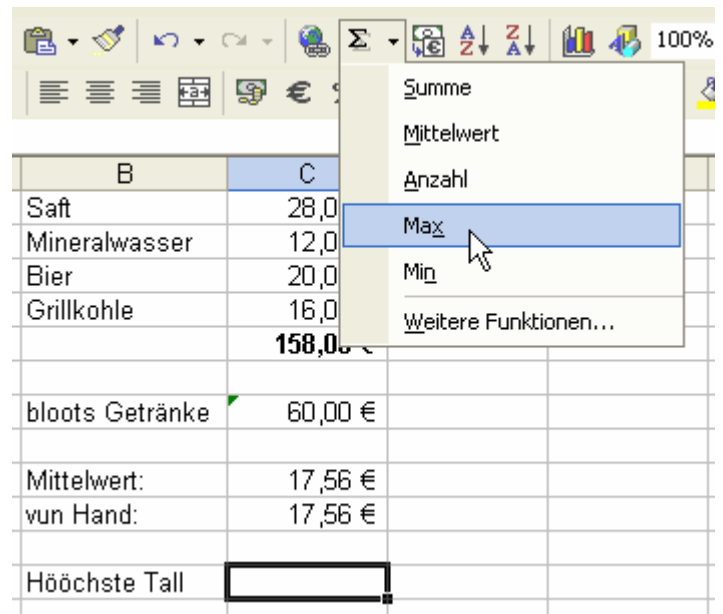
100%

Summe
Mittelwert
Anzahl
Max
Min
Weitere Funktionen...

| B | C |
|---|---|
| Saft | 28,0 |
| Mineralwasser | 12,0 |
| Bier | 20,0 |
| Grillkohle | 16,0 |
| | 158,0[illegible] |
| | |
| bloots Getränke | 60,00 € |
| | |
| Mittelwert: | 17,56 € |
| vun Hand: | 17,56 € |
| | |
| Hööchste Tall | |